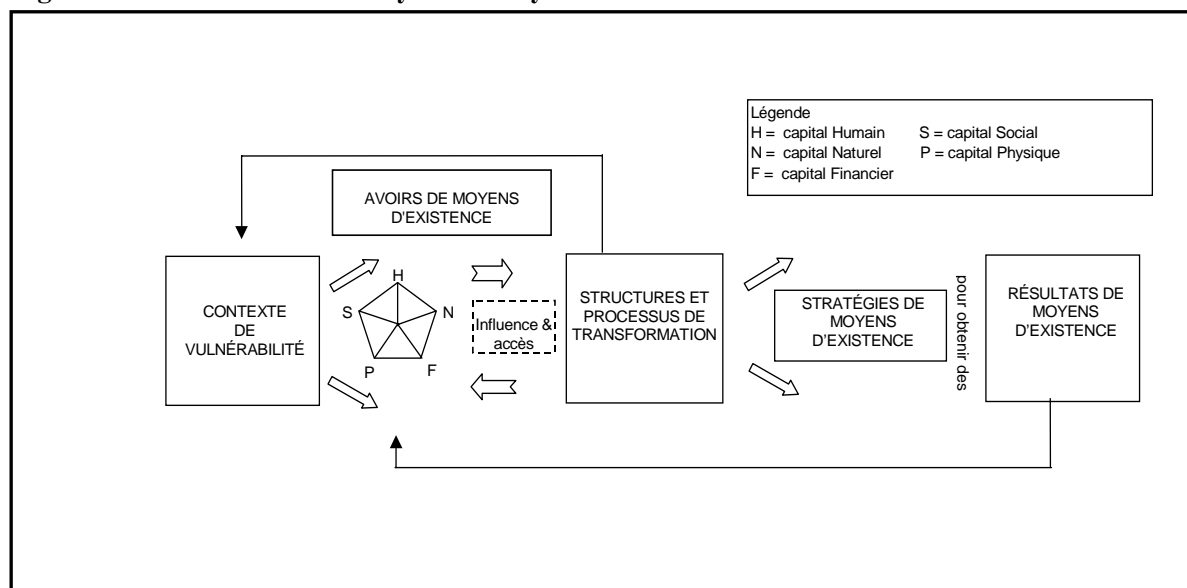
Légende
H = capital Humain S = capital Social
N = capital Naturel P = capital Physique
F = capital Financier

AVOIRS DE MOYENS D'EXISTENCE

CONTEXTE DE VULNÉRABILITÉ

H
S
N
P
F

Influence & accès

STRUCTURES ET PROCESSUS DE TRANSFORMATION

STRATÉGIES DE MOYENS D'EXISTENCE

pour obtenir des

RÉSULTATS DE MOYENS D'EXISTENCE